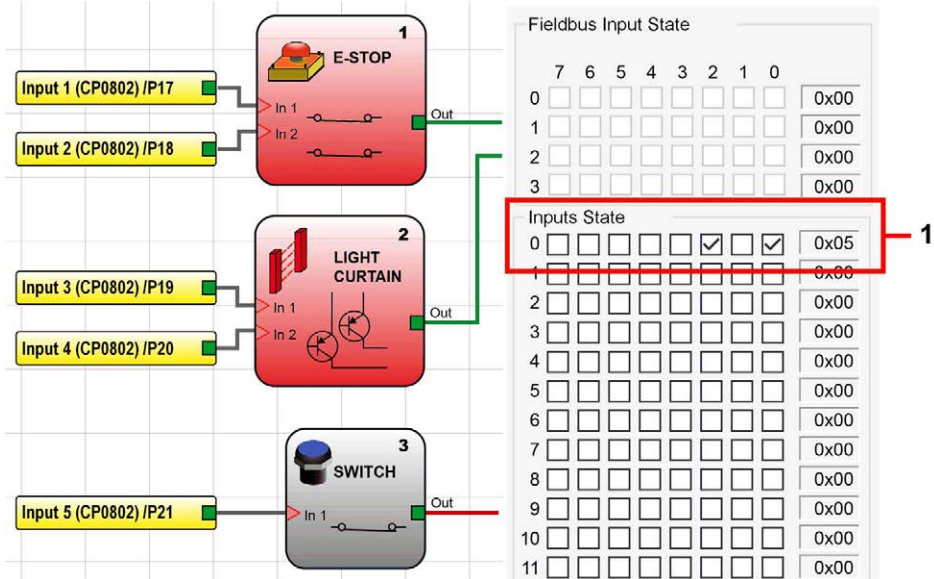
Input 1 (CP0802) /P17

Input 2 (CP0802) /P18

1
E-STOP
In 1
In 2
Out

Input 3 (CP0802) /P19

Input 4 (CP0802) /P20

2
LIGHT CURTAIN
In 1
In 2
Out

Input 5 (CP0802) /P21

3
SWITCH
In 1
Out

Fieldbus Input State

| | 7 | 6 | 5 | 4 | 3 | 2 | 1 | 0 | |
|---|---|---|---|---|---|---|---|---|---|
| 0 | | | | | | | | | 0x00 |
| 1 | | | | | | | | | 0x00 |
| 2 | | | | | | | | | 0x00 |
| 3 | | | | | | | | | 0x00 |

Inputs State

| | | | | | | | | | |
|---|---|---|---|---|---|---|---|---|---|
| 0 | ☐ | ☐ | ☐ | ☐ | ☐ | ☑ | ☐ | ☑ | 0x05 |
| 1 | ☐ | ☐ | ☐ | ☐ | ☐ | ☐ | ☐ | ☐ | 0x00 |
| 2 | ☐ | ☐ | ☐ | ☐ | ☐ | ☐ | ☐ | ☐ | 0x00 |
| 3 | ☐ | ☐ | ☐ | ☐ | ☐ | ☐ | ☐ | ☐ | 0x00 |
| 4 | ☐ | ☐ | ☐ | ☐ | ☐ | ☐ | ☐ | ☐ | 0x00 |
| 5 | ☐ | ☐ | ☐ | ☐ | ☐ | ☐ | ☐ | ☐ | 0x00 |
| 6 | ☐ | ☐ | ☐ | ☐ | ☐ | ☐ | ☐ | ☐ | 0x00 |
| 7 | ☐ | ☐ | ☐ | ☐ | ☐ | ☐ | ☐ | ☐ | 0x00 |
| 8 | ☐ | ☐ | ☐ | ☐ | ☐ | ☐ | ☐ | ☐ | 0x00 |
| 9 | ☐ | ☐ | ☐ | ☐ | ☐ | ☐ | ☐ | ☐ | 0x00 |
| 10 | ☐ | ☐ | ☐ | ☐ | ☐ | ☐ | ☐ | ☐ | 0x00 |
| 11 | ☐ | ☐ | ☐ | ☐ | ☐ | ☐ | ☐ | ☐ | 0x00 |

1